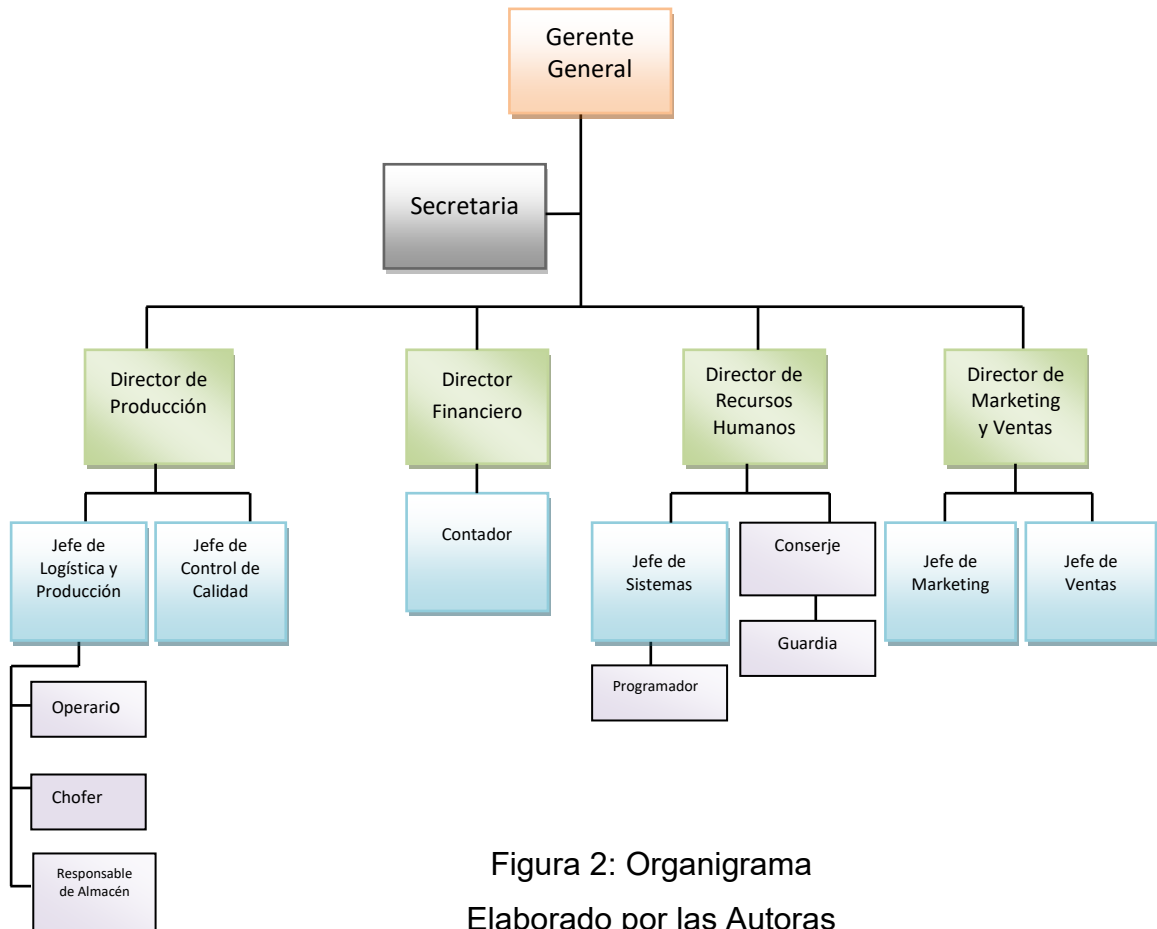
Gerente General

Secretaria

Director de Producción

Director Financiero

Director de Recursos Humanos

Director de Marketing y Ventas

Jefe de Logística y Producción

Jefe de Control de Calidad

Contador

Jefe de Sistemas

Conserje

Guardia

Jefe de Marketing

Jefe de Ventas

Programador

Operario

Chofer

Responsable de Almacén

Figura 2: Organigrama

Elaborado por las Autoras